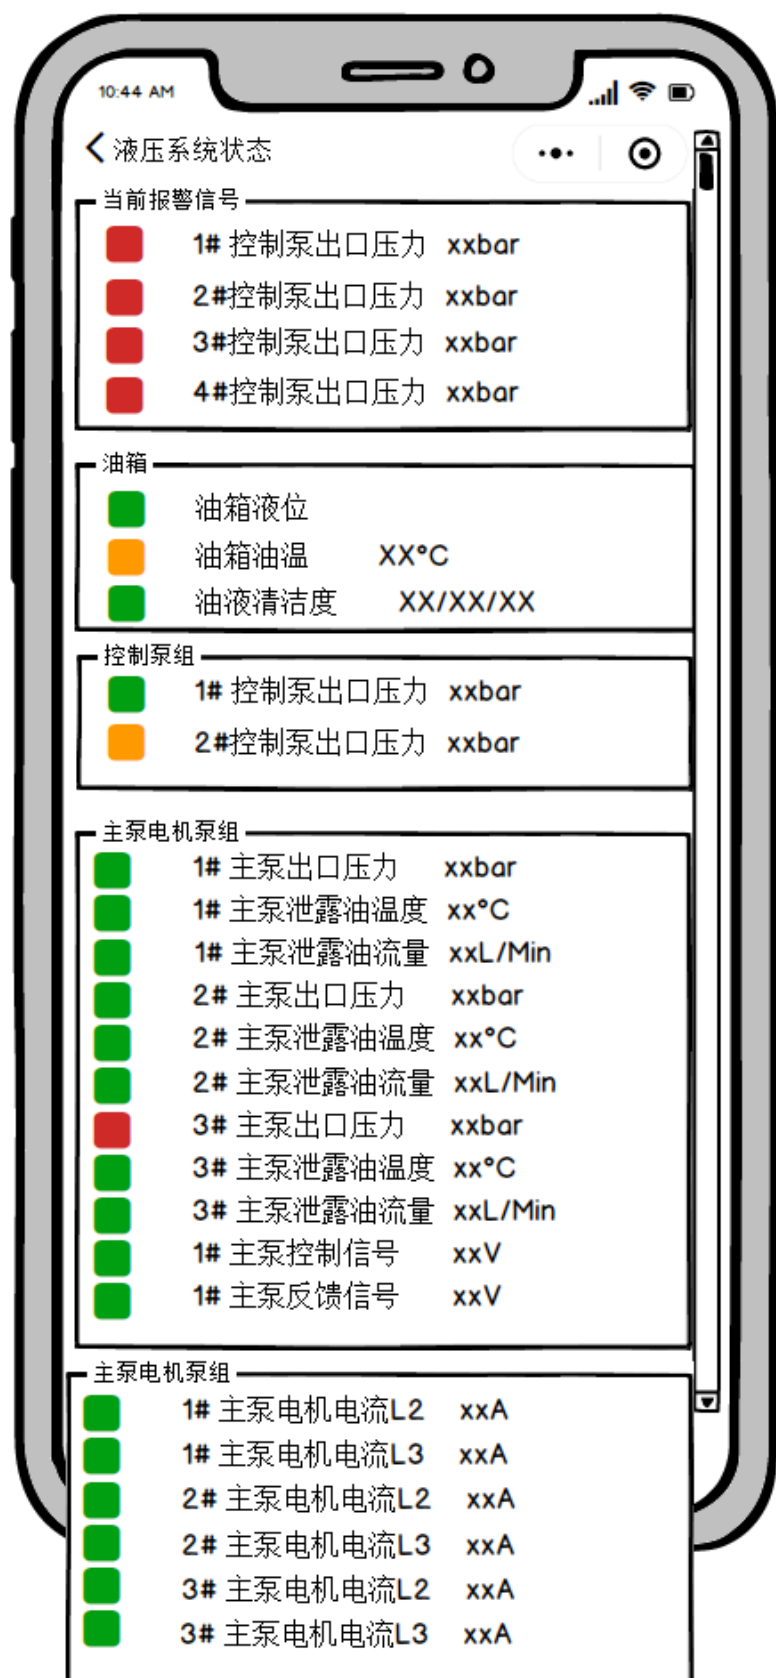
10:44 AM

液压系统状态

当前报警信号
1# 控制泵出口压力 xxbar
2#控制泵出口压力 xxbar
3#控制泵出口压力 xxbar
4#控制泵出口压力 xxbar

油箱
油箱液位
油箱油温 XX°C
油液清洁度 XX/XX/XX

控制泵组
1# 控制泵出口压力 xxbar
2#控制泵出口压力 xxbar

主泵电机泵组
1# 主泵出口压力 xxbar
1# 主泵泄露油温度 xx°C
1# 主泵泄露油流量 xxL/Min
2# 主泵出口压力 xxbar
2# 主泵泄露油温度 xx°C
2# 主泵泄露油流量 xxL/Min
3# 主泵出口压力 xxbar
3# 主泵泄露油温度 xx°C
3# 主泵泄露油流量 xxL/Min
1# 主泵控制信号 xxV
1# 主泵反馈信号 xxV

主泵电机泵组
1# 主泵电机电流L2 xxA
1# 主泵电机电流L3 xxA
2# 主泵电机电流L2 xxA
2# 主泵电机电流L3 xxA
3# 主泵电机电流L2 xxA
3# 主泵电机电流L3 xxA